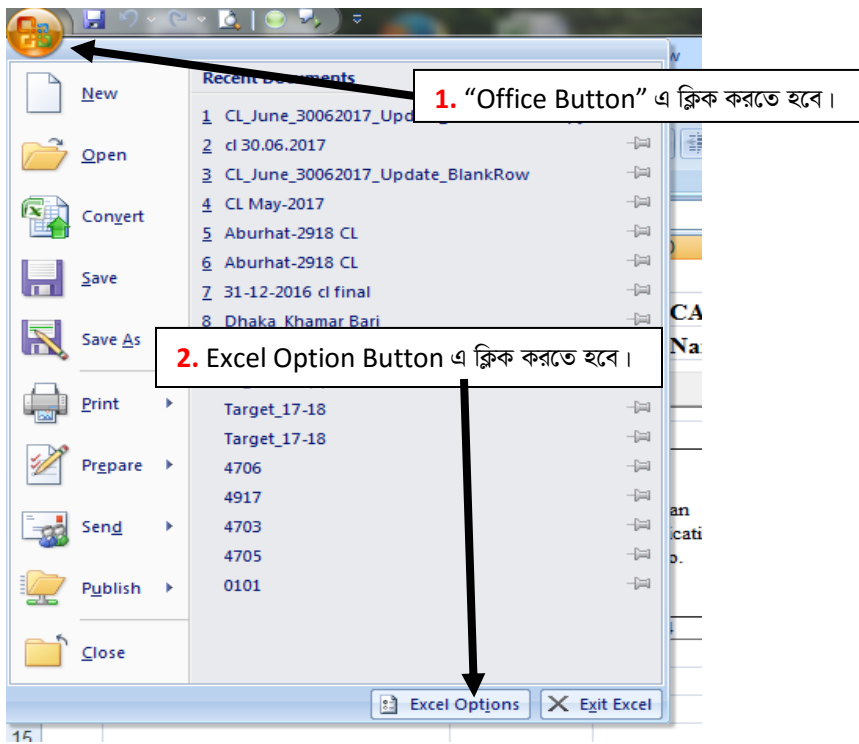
New

Open

Convert

Save

Save As

Print

Prepare

Send

Publish

Close

Recent Documents

1. "Office Button" এ ক্লিক করতে হবে।

1 CL_June_30062017_Upd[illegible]

2 cl 30.06.2017

3 CL_June_30062017_Update_BlankRow

4 CL May-2017

5 Aburhat-2918 CL

6 Aburhat-2918 CL

7 31-12-2016 cl final

8 Dhaka_Khamar Bari

2. Excel Option Button এ ক্লিক করতে হবে।

Target_17-18

Target_17-18

4706

4917

4703

4705

0101

Excel Options

Exit Excel

CA

Na

an

icati

o.

15